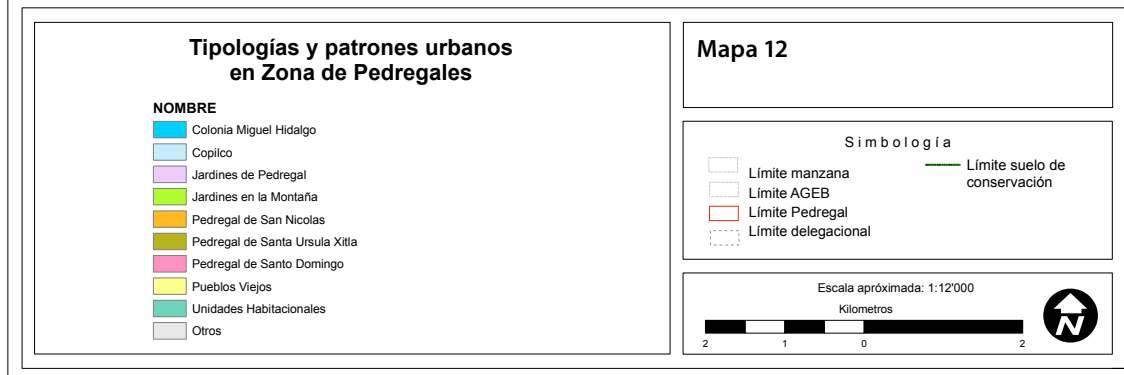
Tipologías y patrones urbanos en Zona de Pedregales

NOMBRE
Colonia Miguel Hidalgo
Copilco
Jardines de Pedregal
Jardines en la Montaña
Pedregal de San Nicolas
Pedregal de Santa Ursula Xitla
Pedregal de Santo Domingo
Pueblos Viejos
Unidades Habitacionales
Otros

Mapa 12

Simbología
Límite manzana
Límite AGEB
Límite Pedregal
Límite delegacional
Límite suelo de conservación

Escala aproximada: 1:12'000
Kilometros
2 1 0 2

N